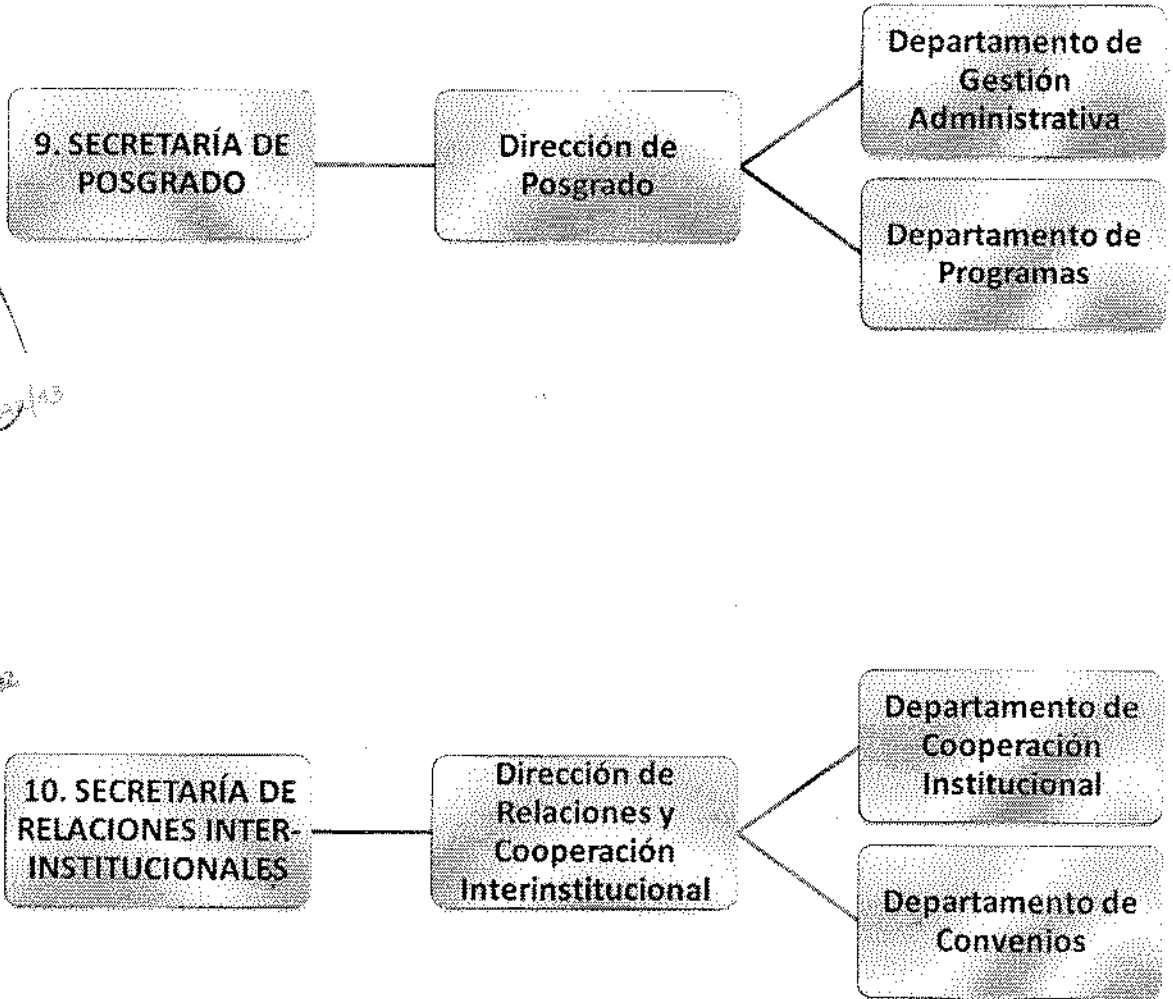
9. SECRETARÍA DE POSGRADO

Dirección de Posgrado

Departamento de Gestión Administrativa

Departamento de Programas

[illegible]

10. SECRETARÍA DE RELACIONES INTER-INSTITUCIONALES

Dirección de Relaciones y Cooperación Interinstitucional

Departamento de Cooperación Institucional

Departamento de Convenios